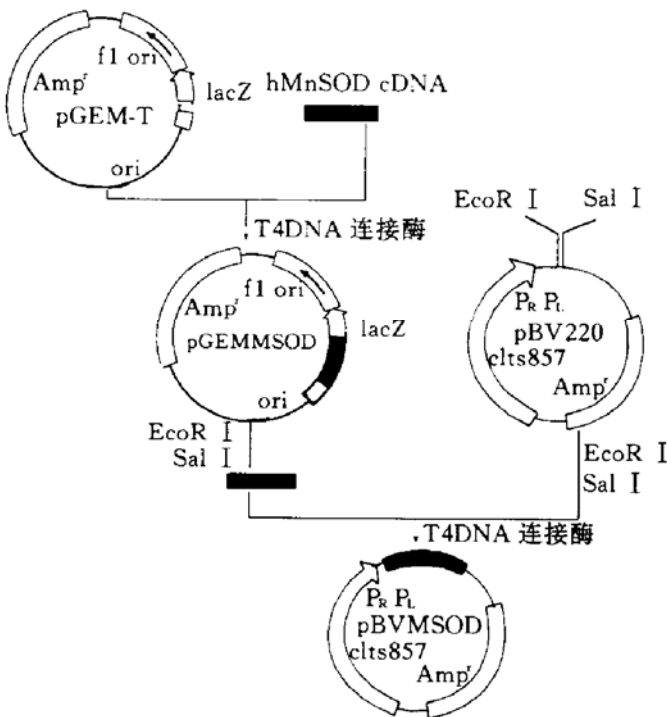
f1 ori
$Amp^r$
lacZ
pGEM-T
ori
hMnSOD cDNA

T4DNA 连接酶

EcoR Ⅰ
Sal Ⅰ

f1 ori
$Amp^r$
lacZ
pGEMMSOD
ori

$P_R$ $P_L$
pBV220
clts857
$Amp^r$

EcoR Ⅰ
Sal Ⅰ

EcoR Ⅰ
Sal Ⅰ

T4DNA 连接酶

$P_R$ $P_L$
pBVMSOD
clts857
$Amp^r$